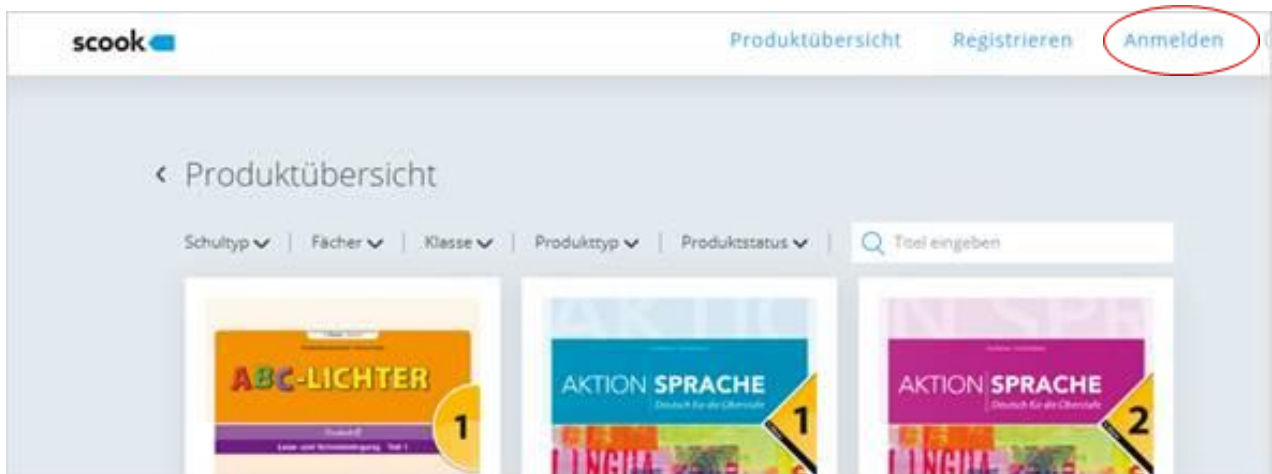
scook

Produktübersicht Registrieren Anmelden

‹ Produktübersicht

Schultyp | Fächer | Klasse | Produkttyp | Produktstatus |

Titel eingeben

ABC-LICHTER
1
Lese- und Schreiblehrgang Teil 1

AKTION SPRACHE
Deutsch für die Oberstufe
1

AKTION SPRACHE
Deutsch für die Oberstufe
2